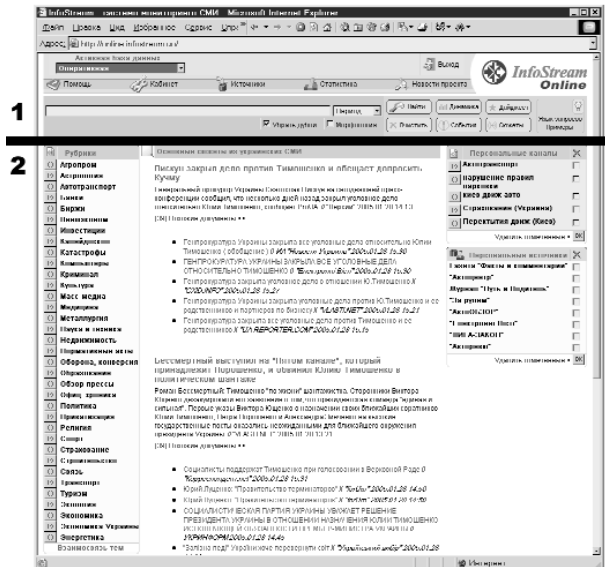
InfoStream - система мониторинга СМИ - Microsoft Internet Explorer

Файл Правка Вид Избранное Сервис Справка

Адрес http://online.infostream.ua/

Активная база данных
Оперативная

Выход

InfoStream Online

Помощь | Кабинет | Источники | Статистика | Новости проекта

Период

Найти | Динамика | Дайджест

Учесть дубли | Морфология | Очистить | События | Сюжеты | Язык запросов Примеры

1

2

Рубрики
Агропром
Автотранспорт
Банки
Биржи
Инвестиции
Катастрофы
Криминал
Масс медиа
Металлургия
Недвижимость
Оборона, конверсия
Обзор прессы
Политика
Религия
Спорт
Страхование
Связь
Туризм
Экономика
Энергетика
Взаимосвязь тем

Основные сюжеты из украинских СМИ

Пискун закрыл дело против Тимошенко и обещает допросить Кучму

Генеральный прокурор Украины Святослав Пискун на сегодняшней пресс-конференции сообщил, что несколько дней назад закрыл уголовное дело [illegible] Юлии Тимошенко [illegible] 2005.01.28 13:13

• Генпрокуратура Украины закрыла все уголовные дела относительно Юлии Тимошенко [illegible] 2005.01.28 15:30
• ГЕНПРОКУРАТУРА УКРАИНЫ ЗАКРЫЛА ВСЕ УГОЛОВНЫЕ ДЕЛА ОТНОСИТЕЛЬНО ТИМОШЕНКО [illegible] 2005.01.28 15:30
• Генпрокуратура Украины закрыла уголовное дело относительно Ю.Тимошенко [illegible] 2005.01.28 15:21
• Генпрокуратура закрыла уголовные дела против Ю.Тимошенко и ее родственников и партнеров по бизнесу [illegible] 2005.01.28 15:21
• Генпрокуратура закрыла все уголовные дела против Тимошенко и ее родственников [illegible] 2005.01.28 15:15

Бессмертный выступил на "Пятом канале", который принадлежит Порошенко, и обвинил Юлию Тимошенко в политическом шантаже

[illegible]

• Социалисты поддержат Тимошенко при голосовании в Верховной Раде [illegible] 2005.01.28 15:31
• Юрий Луценко: "Правительство не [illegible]" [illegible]
• Юрий Луценко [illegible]
• СОЦИАЛИСТИЧЕСКАЯ ПАРТИЯ УКРАИНЫ УВАЖАЕТ РЕШЕНИЕ ПРЕЗИДЕНТА УКРАИНЫ В ОТНОШЕНИИ НАЗНАЧЕНИЯ ЮЛИИ ТИМОШЕНКО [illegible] 2005.01.28 14:45
• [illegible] 2005.01.28

Персональные каналы
Автопромэкспорт
нарушение правил перевозки
киео движ авто
Страхование (Украина)
Перекстытие движ (Киев)
Удалить отмеченные OK

Персональные источники
Газета "Факты и комментарии"
"Автоцентр"
Журнал "Пуск и Подробности"
"За рулем"
"АвтоОБОЗ"
"Газета по-Киевски"
"ВИЯ А-ЗАКОН"
"Авторевю"
Удалить отмеченные OK

Интернет